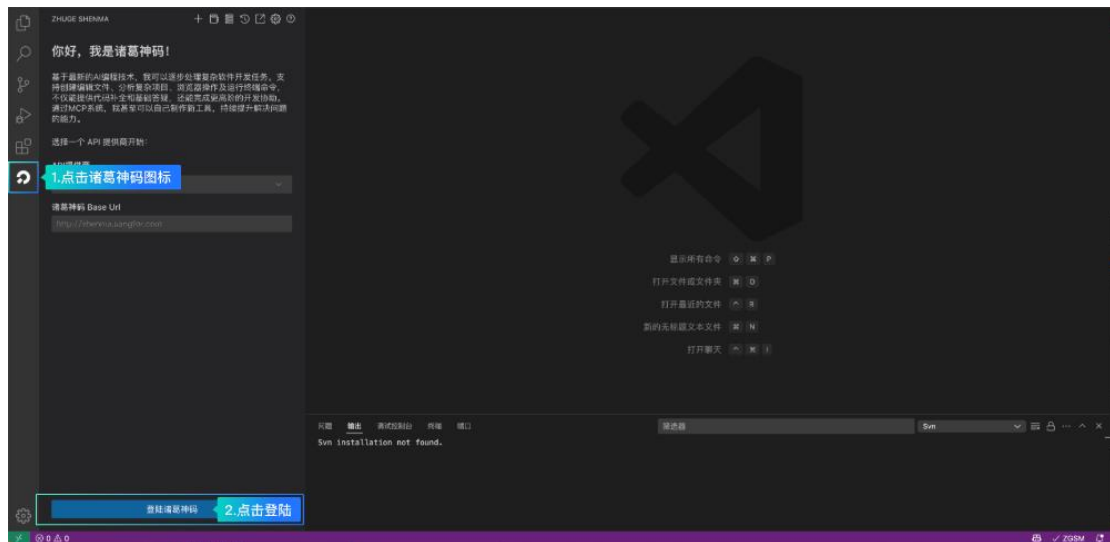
ZHUGE SHENMA

你好，我是诸葛神码！

基于最新的AI编程技术，我可以逐步处理复杂软件开发任务。支持创建编辑文件、分析复杂项目、浏览器操作及运行终端命令。不仅能提供代码补全和基础答疑，还能完成更高阶的开发协助。通过MCP系统，我甚至可以自己制作新工具，持续提升解决问题的能力。

选择一个 API 提供商开始：

API提供商

1.点击诸葛神码图标

诸葛神码 Base Url

http://shenma.sangfor.com

显示所有命令 ⇧ ⌘ P

打开文件或文件夹 ⌘ O

打开最近的文件 ^ R

新的无标题文本文件 ⌘ N

打开聊天 ^ ⌘ I

问题 输出 调试控制台 终端 端口

筛选器

Svn

Svn installation not found.

登陆诸葛神码

2.点击登陆

⊗ 0 ⚠ 0

✓ ZGSM